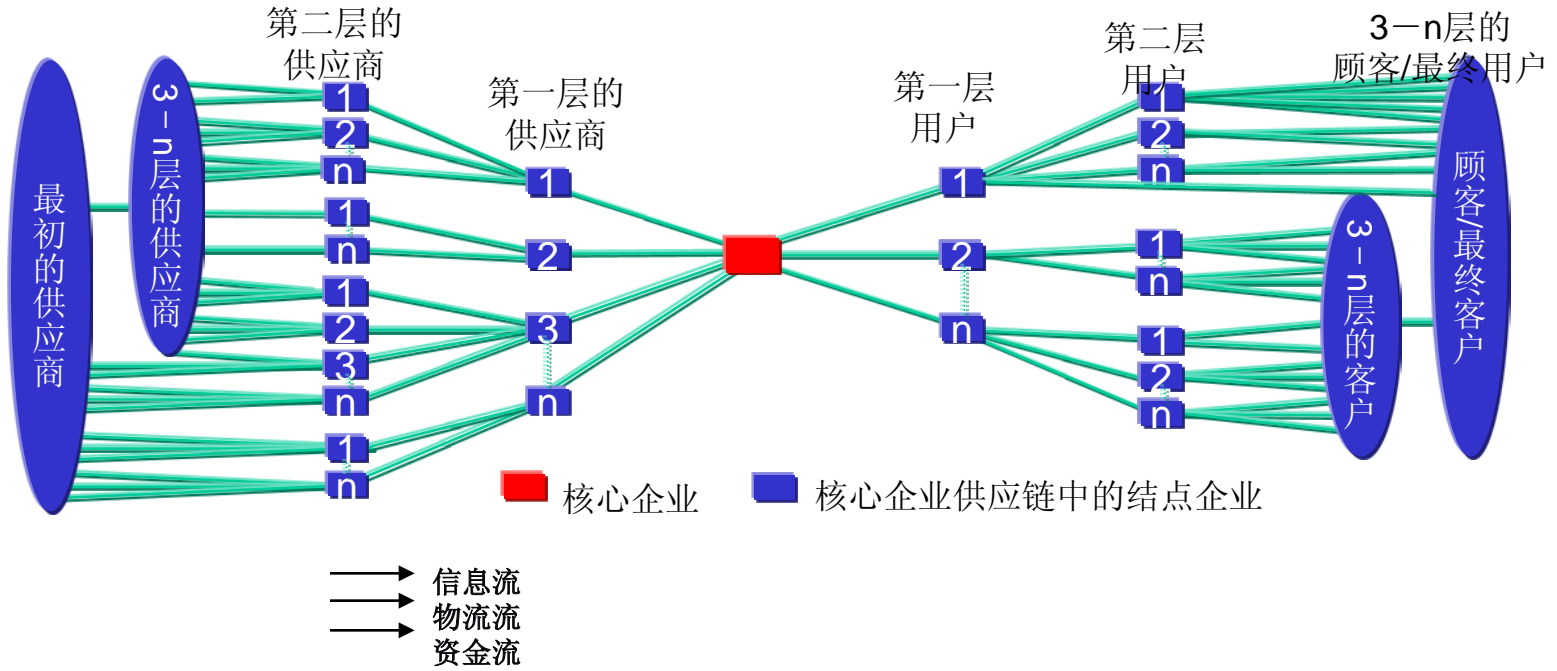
第二层的供应商

第一层的供应商

第一层用户

第二层用户

3－n层的顾客/最终用户

最初的供应商

3－n层的供应商

1
2
n
1
n
1
2
3
n
1
n

1
2
3
n

1
2
n

1
2
n
1
n
1
2
n

3－n层的客户

顾客/最终客户

核心企业

核心企业供应链中的结点企业

信息流
物流流
资金流